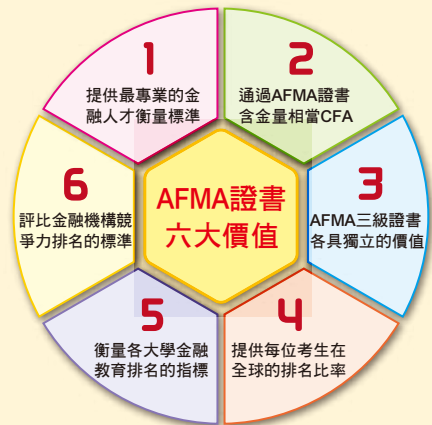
AFMA證書
六大價值

1
提供最專業的金融人才衡量標準

2
通過AFMA證書含金量相當CFA

3
AFMA三級證書各具獨立的價值

4
提供每位考生在全球的排名比率

5
衡量各大學金融教育排名的指標

6
評比金融機構競爭力排名的標準